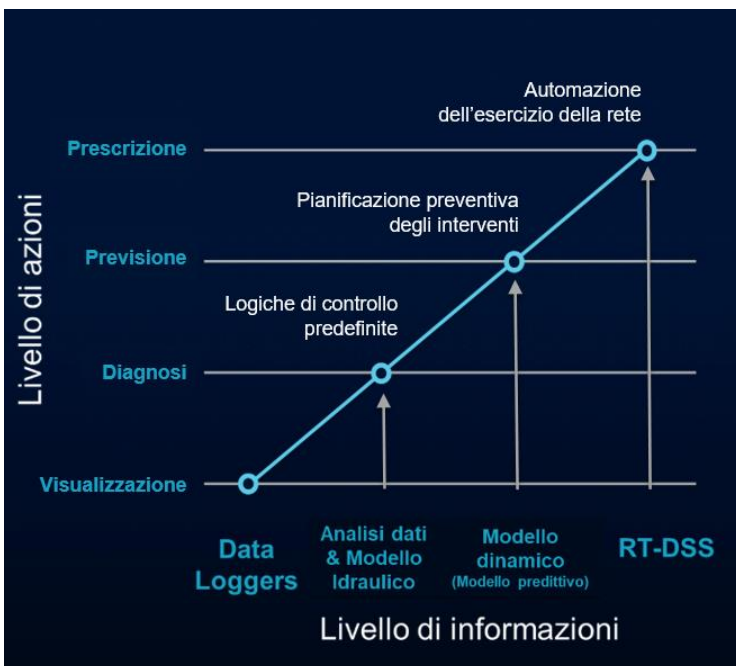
Automazione dell'esercizio della rete

Prescrizione

Pianificazione preventiva degli interventi

Previsione

Logiche di controllo predefinite

Diagnosi

Visualizzazione

Livello di azioni

Data Loggers

Analisi dati & Modello Idraulico

Modello dinamico (Modello predittivo)

RT-DSS

Livello di informazioni